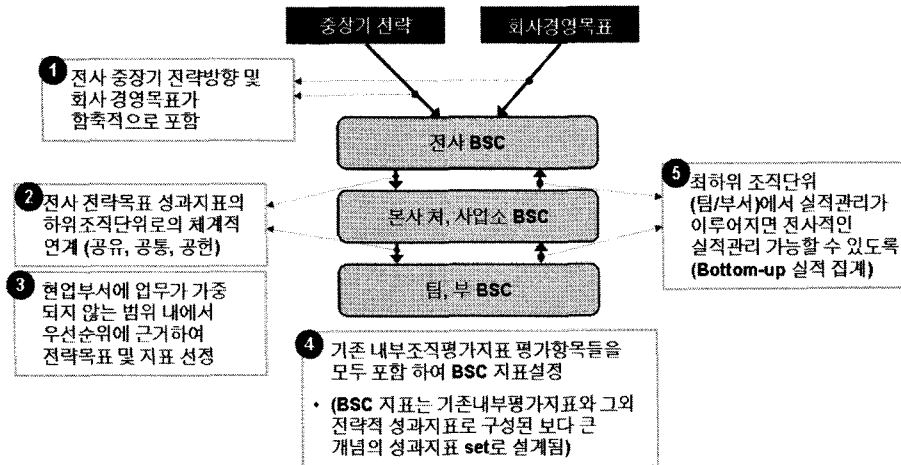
중장기 전략

회사경영목표

1 전사 중장기 전략방향 및 회사 경영목표가 함축적으로 포함

전사 BSC

2 전사 전략목표 성과지표의 하위조직단위로의 체계적 연계 (공유, 공통, 공헌)

본사 처, 사업소 BSC

3 현업부서에 업무가 가중되지 않는 범위 내에서 우선순위에 근거하여 전략목표 및 지표 선정

팀, 부 BSC

5 최하위 조직단위 (팀/부서)에서 실적관리가 이루어지면 전사적인 실적관리 가능할 수 있도록 (Bottom-up 실적 집계)

4 기존 내부조직평가지표 평가항목들을 모두 포함 하여 BSC 지표설정

• (BSC 지표는 기존내부평가지표와 그외 전략적 성과지표로 구성된 보다 큰 개념의 성과지표 set로 설계됨)